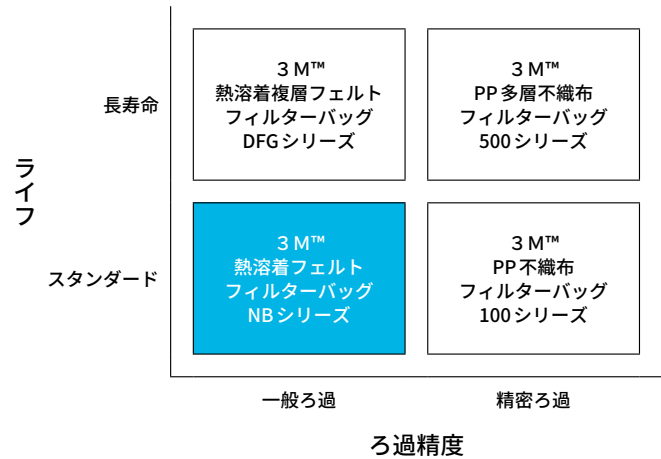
ライフ

長寿命

スタンダード

3 M™
熱溶着複層フェルト
フィルターバッグ
DFGシリーズ

3 M™
PP多層不織布
フィルターバッグ
500シリーズ

3 M™
熱溶着フェルト
フィルターバッグ
NBシリーズ

3 M™
PP不織布
フィルターバッグ
100シリーズ

一般ろ過

精密ろ過

ろ過精度